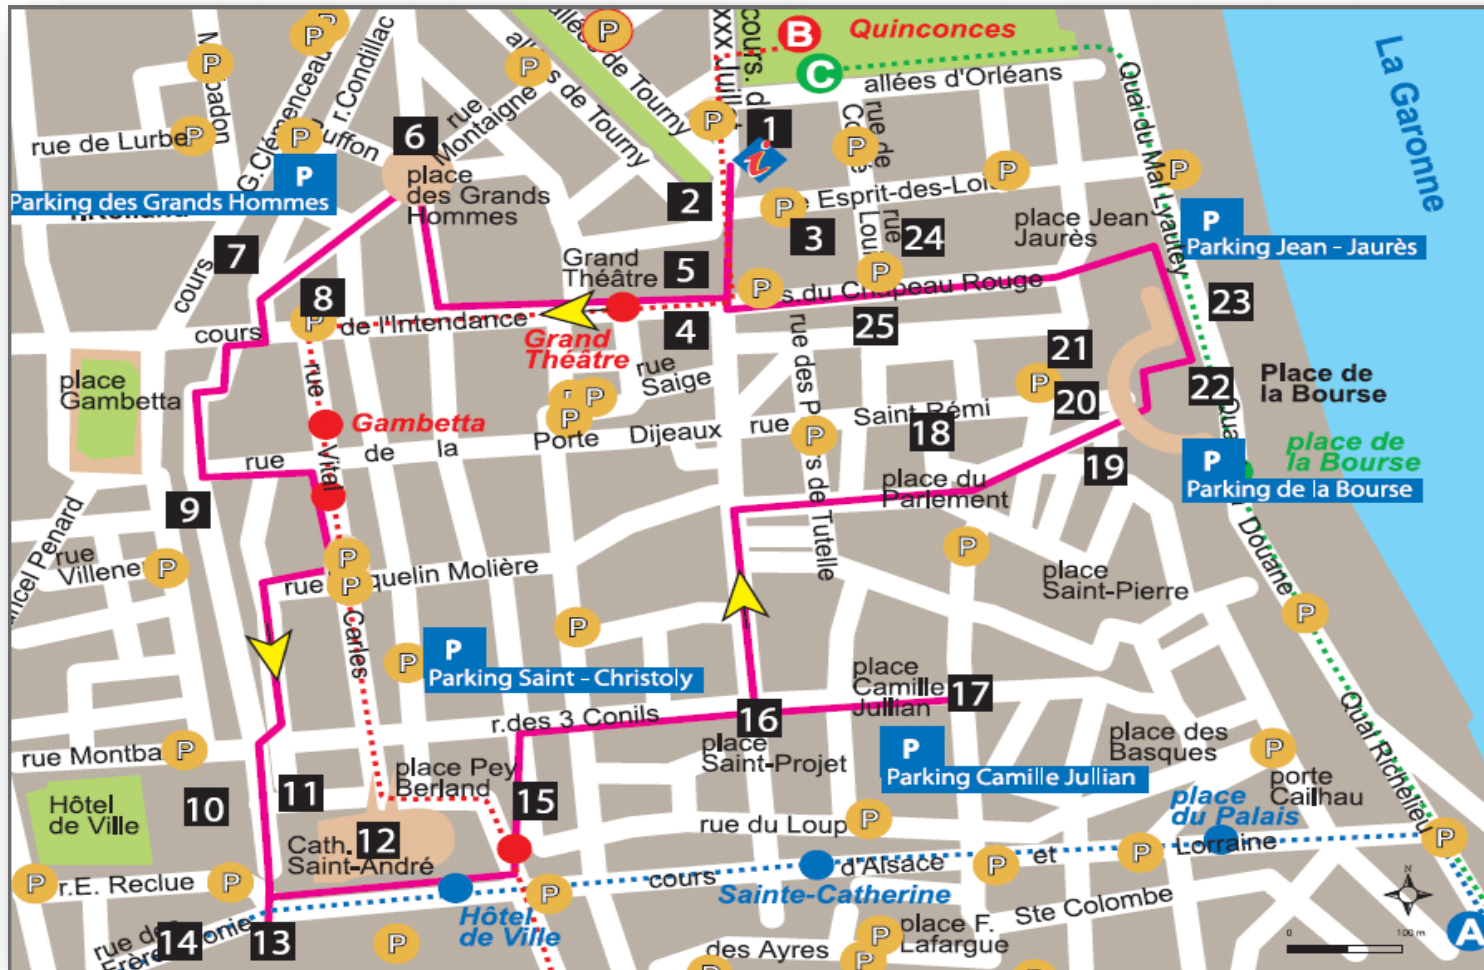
Quinconces
B
C
allées d'Orléans
La Garonne
cours du XXX Juillet
allées de Tourny
rue Montaigne
r.Condillac
G.Clémenceau
Buffon
rue de Lurbe
P
Parking des Grands Hommes
6
place des Grands Hommes
1
2
rue Esprit-des-Lois
3
24
rue de Condé
rue Louis
place Jean Jaurès
Parking Jean - Jaurès
Quai du Mal Lyautey
7
cours
8
cours de l'Intendance
Grand Théâtre
5
4
Grand Théâtre
r. du Chapeau Rouge
25
23
rue des Piliers de Tutelle
21
20
22
Place de la Bourse
place de la Bourse
Parking de la Bourse
place Gambetta
rue Saige
Porte Dijeaux
rue Saint Rémi
18
Gambetta
rue de la
rue Vital Carles
19
place du Parlement
9
cours Marcel Penard
rue Villeneuve
rue Jacquelin Molière
place Saint-Pierre
Quai de la Douane
Parking Saint - Christoly
place Camille Jullian
17
16
r.des 3 Conils
place Saint-Projet
Parking Camille Jullian
place des Basques
porte Cailhau
rue Montbazon
Hôtel de Ville
10
11
place Pey Berland
15
12
Cath. Saint-André
rue du Loup
place du Palais
Quai Richelieu
Lorraine
cours d'Alsace et
Sainte-Catherine
r.E. Reclue
Hôtel de Ville
14
13
rue des Frères Bonie
place F. Lafargue
Ste Colombe
des Ayres
A
0
100 m
N